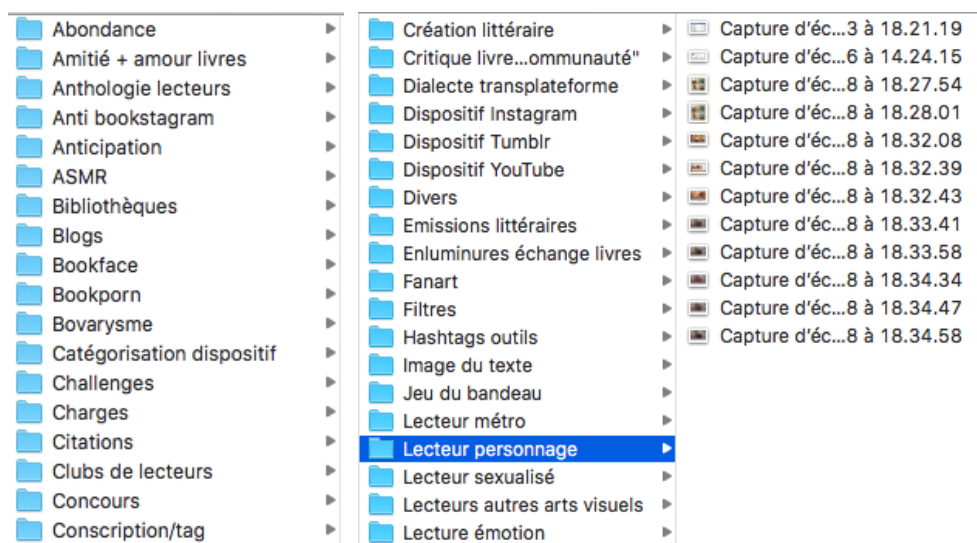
Abondance
Amitié + amour livres
Anthologie lecteurs
Anti bookstagram
Anticipation
ASMR
Bibliothèques
Blogs
Bookface
Bookporn
Bovarysme
Catégorisation dispositif
Challenges
Charges
Citations
Clubs de lecteurs
Concours
Conscription/tag

Création littéraire
Critique livre...ommunauté"
Dialecte transplateforme
Dispositif Instagram
Dispositif Tumblr
Dispositif YouTube
Divers
Emissions littéraires
Enluminures échange livres
Fanart
Filtres
Hashtags outils
Image du texte
Jeu du bandeau
Lecteur métro
Lecteur personnage
Lecteur sexualisé
Lecteurs autres arts visuels
Lecture émotion

Capture d'éc...3 à 18.21.19
Capture d'éc...6 à 14.24.15
Capture d'éc...8 à 18.27.54
Capture d'éc...8 à 18.28.01
Capture d'éc...8 à 18.32.08
Capture d'éc...8 à 18.32.39
Capture d'éc...8 à 18.32.43
Capture d'éc...8 à 18.33.41
Capture d'éc...8 à 18.33.58
Capture d'éc...8 à 18.34.34
Capture d'éc...8 à 18.34.47
Capture d'éc...8 à 18.34.58